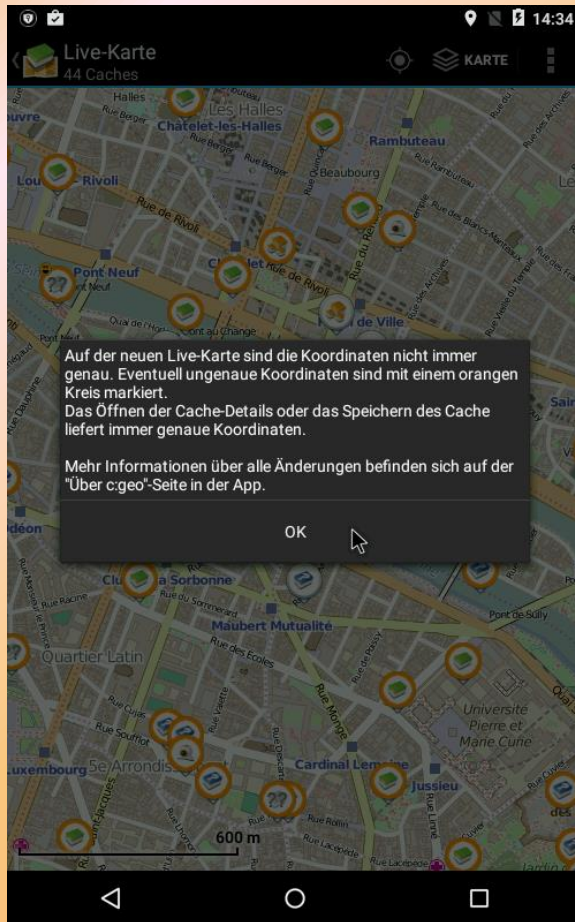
14:34

Live-Karte
44 Caches

KARTE

Halles
Les Halles
Châtelet-les-Halles
Rambuteau
Beaubourg
Rivoli
Rue de Rivoli
Pont Neuf
Rue de la
de Ville

Auf der neuen Live-Karte sind die Koordinaten nicht immer genau. Eventuell ungenaue Koordinaten sind mit einem orangen Kreis markiert.
Das Öffnen der Cache-Details oder das Speichern des Cache liefert immer genaue Koordinaten.

Mehr Informationen über alle Änderungen befinden sich auf der "Über c:geo"-Seite in der App.

OK

La Sorbonne
Maubert Mutualité
Quartier Latin
Rue des Ecoles
Rue Monge
Université Pierre et Marie Curie
5e Arrondissement
Cardinal Lemoine
Jussieu
Luxembourg
600 m